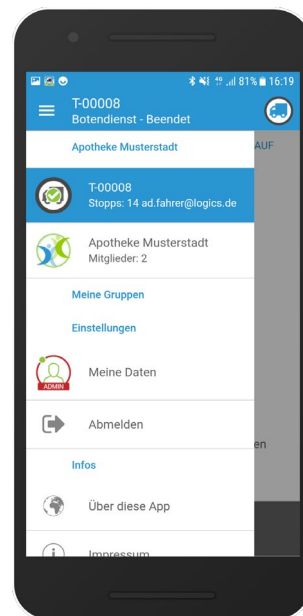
81% 16:19

T-00008
Botendienst - Beendet

Apotheke Musterstadt

AUF

T-00008
Stopps: 14 ad.fahrer@logics.de

Apotheke Musterstadt
Mitglieder: 2

Meine Gruppen

Einstellungen

ADMIN

Meine Daten

Abmelden

en

Infos

Über diese App

Impressum